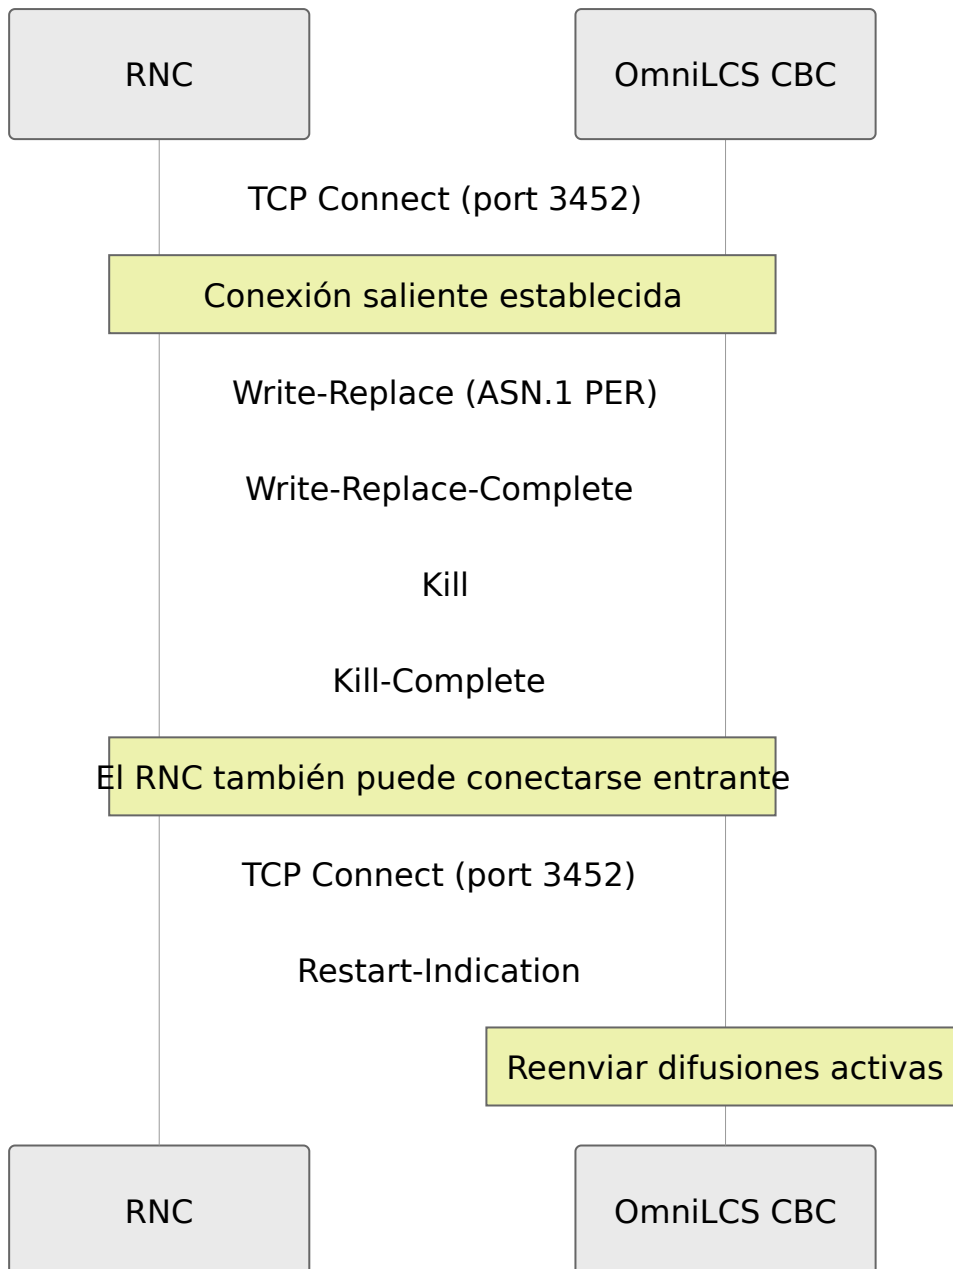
RNC

OmniLCS CBC

TCP Connect (port 3452)

Conexión saliente establecida

Write-Replace (ASN.1 PER)

Write-Replace-Complete

Kill

Kill-Complete

El RNC también puede conectarse entrante

TCP Connect (port 3452)

Restart-Indication

Reenviar difusiones activas

RNC

OmniLCS CBC